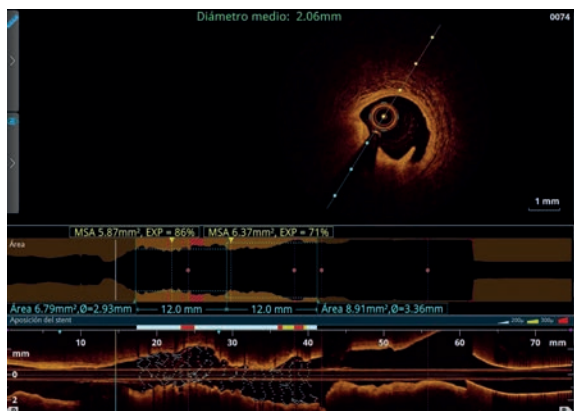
Diámetro medio: 2.06mm

0074

1 mm

MSA 5.87mm², EXP = 86%

MSA 6.37mm², EXP = 71%

Área

Área 6.79mm², Ø=2.93mm

12.0 mm

12.0 mm

Área 8.91mm², Ø=3.36mm

Aposición del stent

10

20

30

40

50

60

70

mm

mm

0

2